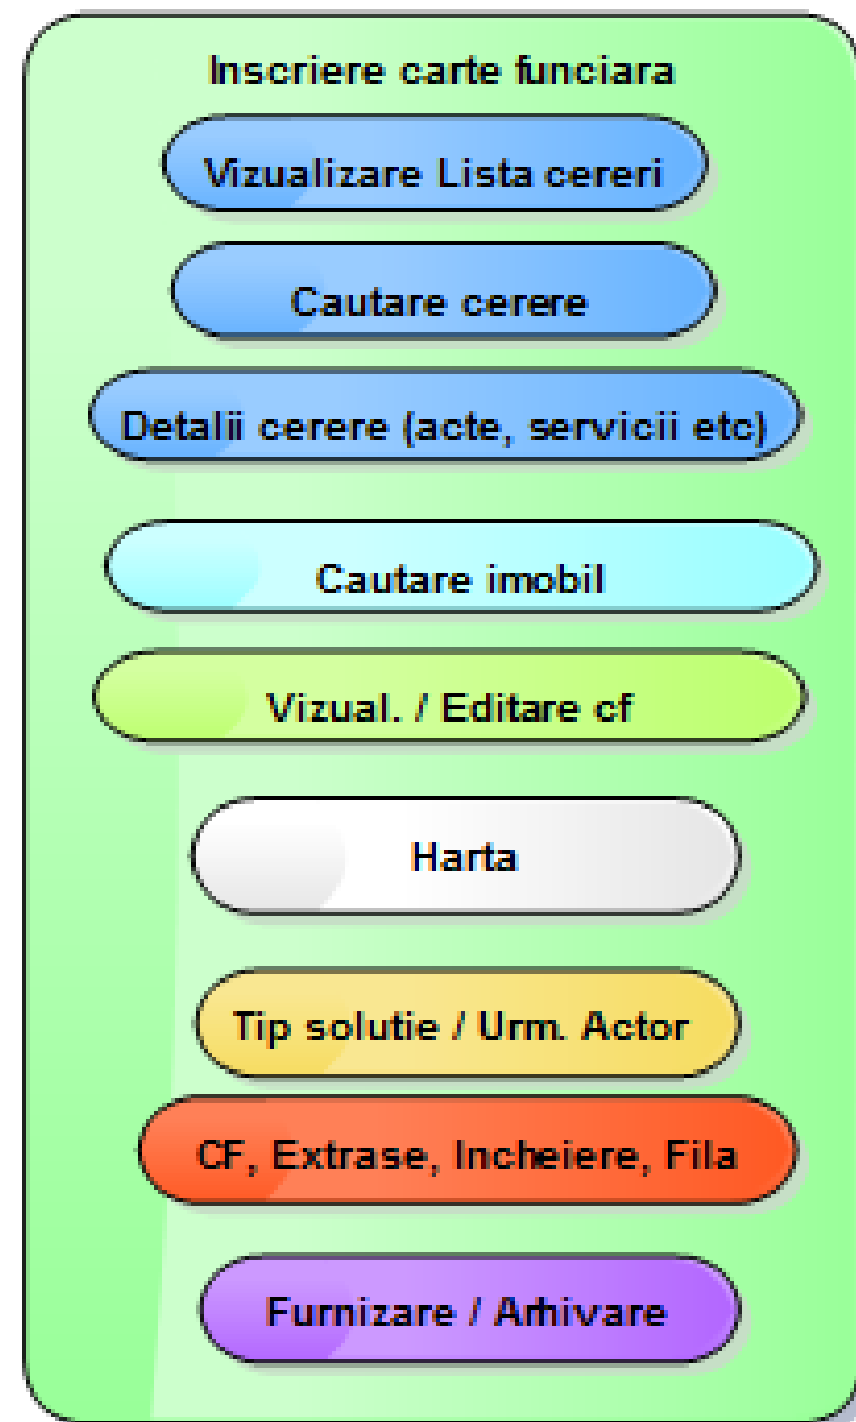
Inscriere carte funciara

Vizualizare Lista cereri

Cautare cerere

Detalii cerere (acte, servicii etc)

Cautare imobil

Vizual. / Editare cf

Harta

Tip solutie / Urm. Actor

CF, Extrase, Incheiere, Fila

Furnizare / Arhivare